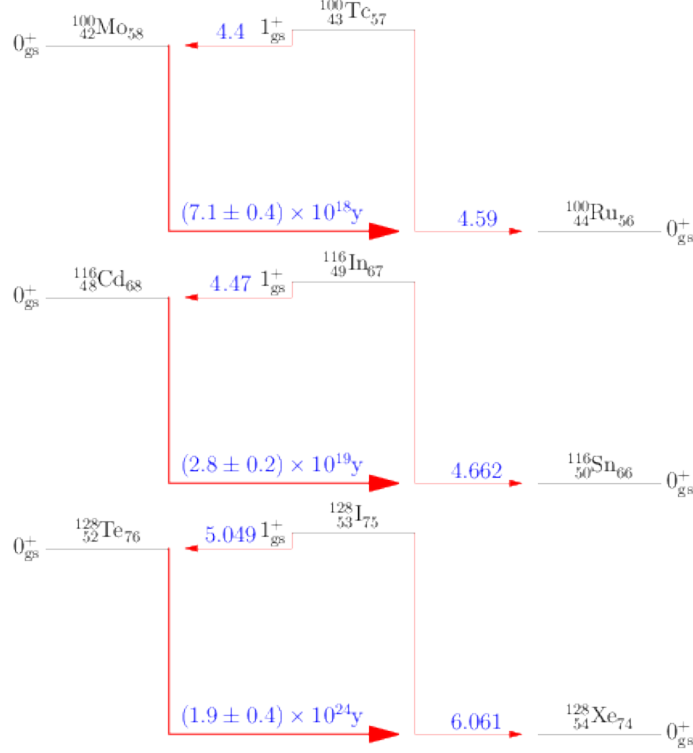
$^{100}_{43}\text{Tc}_{57}$

$0^+_{gs}$ $^{100}_{42}\text{Mo}_{58}$ $4.4$ $1^+_{gs}$

$(7.1 \pm 0.4) \times 10^{18}\text{y}$

$4.59$ $^{100}_{44}\text{Ru}_{56}$ $0^+_{gs}$

$^{116}_{49}\text{In}_{67}$

$0^+_{gs}$ $^{116}_{48}\text{Cd}_{68}$ $4.47$ $1^+_{gs}$

$(2.8 \pm 0.2) \times 10^{19}\text{y}$

$4.662$ $^{116}_{50}\text{Sn}_{66}$ $0^+_{gs}$

$^{128}_{53}\text{I}_{75}$

$0^+_{gs}$ $^{128}_{52}\text{Te}_{76}$ $5.049$ $1^+_{gs}$

$(1.9 \pm 0.4) \times 10^{24}\text{y}$

$6.061$ $^{128}_{54}\text{Xe}_{74}$ $0^+_{gs}$